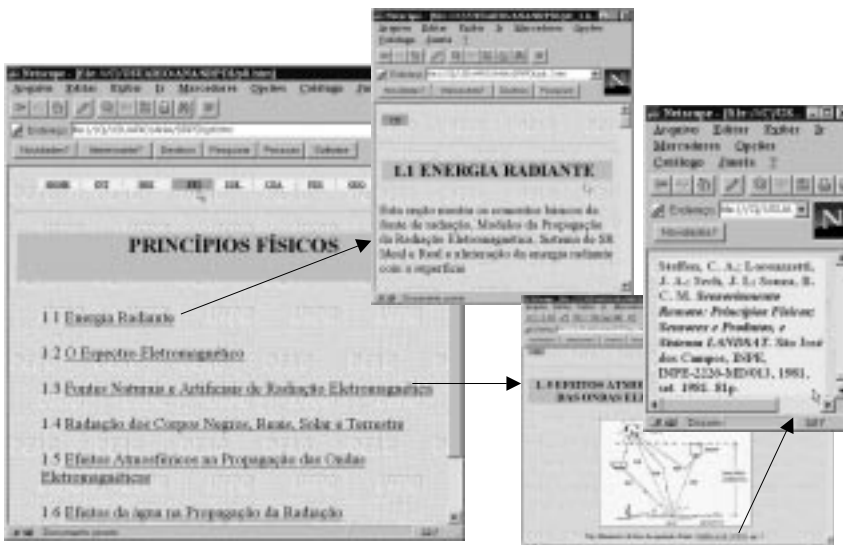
Netscape - [file:///C|/DSR/SENSOR/PF/pfi.htm]
Arquivo Editar Exibir Ir Marcadores Opções Catálogo Janela ?
Endereço: file:///C|/DSR/SENSOR/PF/pfi.htm
Novidades! Interessante! Destinos Pesquisa Pessoas Software

PRINCÍPIOS FÍSICOS

1.1 Energia Radiante

1.2 O Espectro Eletromagnético

1.3 Fontes Naturais e Artificiais de Radiação Eletromagnética

1.4 Radiação dos Corpos Negros, Reais, Solar e Terrestre

1.5 Efeitos Atmosféricos na Propagação das Ondas Eletromagnéticas

1.6 Efeitos da água na Propagação da Radiação

Documento pronto

Netscape - [file:///C|/DSR/SENSOR/PF/pf1.htm]
Arquivo Editar Exibir Ir Marcadores Opções Catálogo Janela ?
Endereço: file:///C|/DSR/SENSOR/PF/pf1.htm
Novidades! Interessante! Destinos Pesquisa

1.1 ENERGIA RADIANTE

Esta seção mostra os conceitos básicos da fonte de radiação, Modelos de Propagação da Radiação Eletromagnética, Sistema de SR Ideal e Real e a interação da energia radiante com a superfície

Documento pronto

1.5 EFEITOS ATMOSFÉRICOS NA PROPAGAÇÃO DAS ONDAS ELE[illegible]

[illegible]

Netscape - [file:///C|/DSR...]
Arquivo Editar Exibir Ir Marcadores Opções Catálogo Janela ?
Endereço: file:///C|/DSR...
Novidades!

Steffen, C. A.; Lorenzzetti, J. A.; Stech, J. L.; Souza, R. C. M. Sensoriamento Remoto: Princípios Físicos; Sensores e Produtos, e Sistema LANDSAT. São José dos Campos, INPE. INPE-2226-MD/013, 1981, vol. 1981. 81p.

Documento